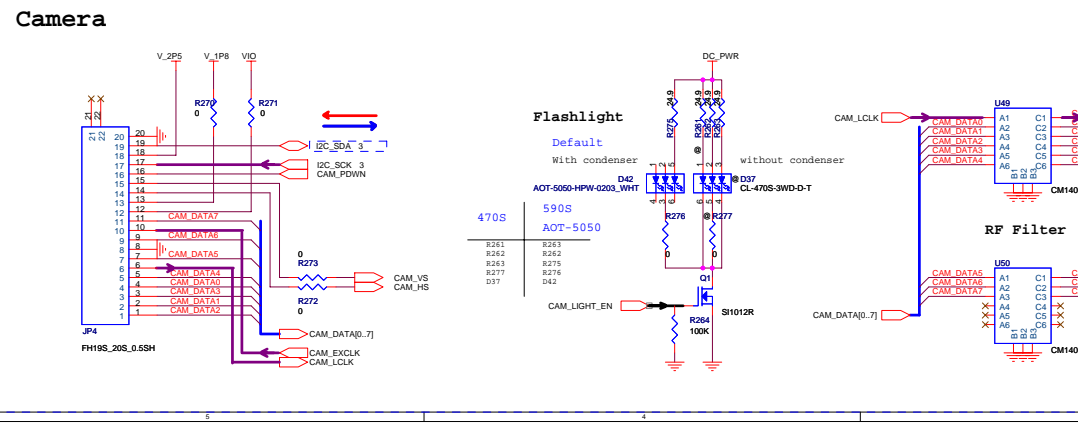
Camera

V_2P5 V_1P8 VIO

R270 0 R271 0

21 22

20 19 18 17 16 15 14 13 12 11 10 9 8 7 6 5 4 3 2 1

20 19 18 17 16 15 14 13 12 11 10 9 8 7 6 5 4 3 2 1

I2C_SDA 3
I2C_SCK 3
CAM_PDWN

CAM_DATA7
CAM_DATA6
CAM_DATA5
CAM_DATA4
CAM_DATA0
CAM_DATA3
CAM_DATA1
CAM_DATA2

0 R273
CAM_VS
CAM_HS
R272 0

CAM_DATA[0..7]
CAM_EXCLK
CAM_LCLK

JP4
FH19S_20S_0.5SH

Flashlight
Default
With condenser
without condenser

DC_PWR

R275 24.9 R261 24.9 R262 24.9 R263 24.9

D42
AOT-5050-HPW-0203_WHT
@ D37
CL-470S-3WD-D-T

R276 @ R277
0 0

470S 590S
AOT-5050

| R261 | R263 |
|---|---|
| R262 | R262 |
| R263 | R275 |
| R277 | R276 |
| D37 | D42 |

Q1
CAM_LIGHT_EN
SI1012R
R264
100K

CAM_LCLK
U49
CAM_DATA0 A1 C1
CAM_DATA1 A2 C2
CAM_DATA2 A3 C3
CAM_DATA3 A4 C4
CAM_DATA4 A5 C5
A6 C6
B1 B2 B3
CM140

RF Filter

U50
CAM_DATA5 A1 C1
CAM_DATA6 A2 C2
CAM_DATA7 A3 C3
A4 C4
A5 C5
A6 C6
B1 B2 B3
CAM_DATA[0..7]
CM140

5 4